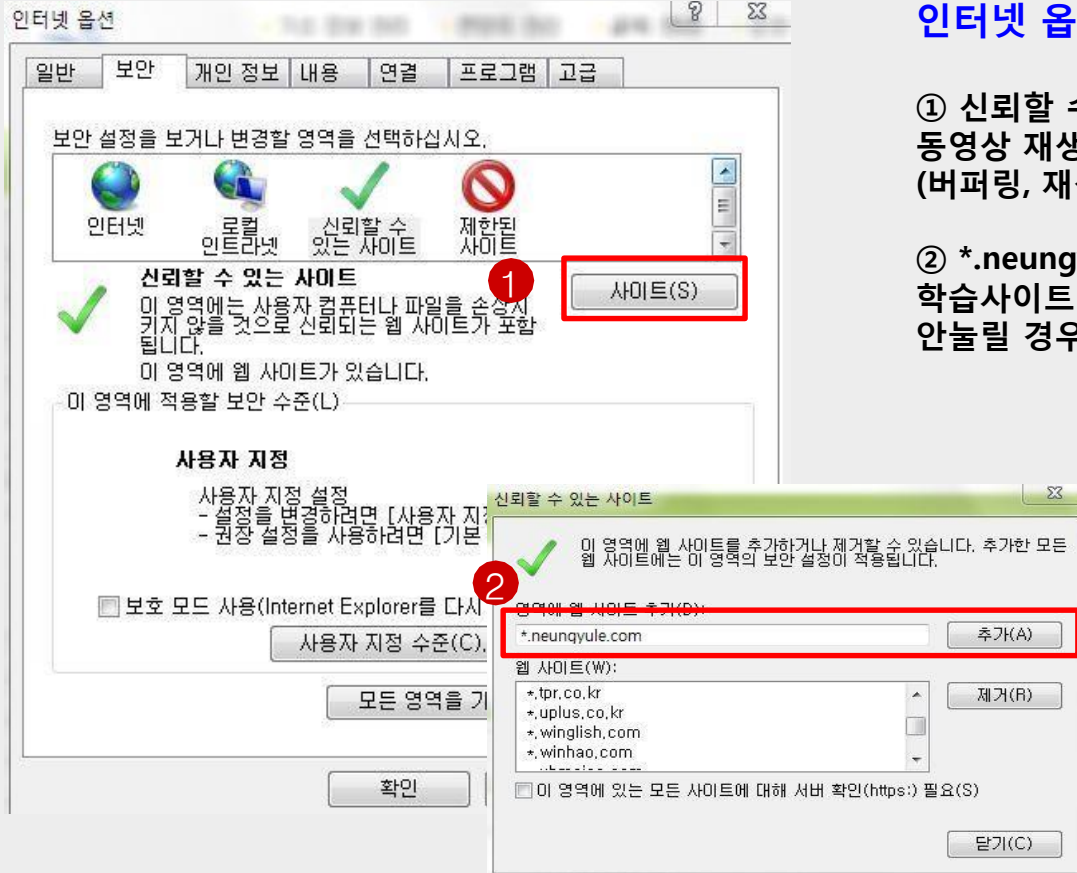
인터넷 옵션

일반 | 보안 | 개인 정보 | 내용 | 연결 | 프로그램 | 고급

보안 설정을 보거나 변경할 영역을 선택하십시오.

인터넷
로컬 인트라넷
신뢰할 수 있는 사이트
제한된 사이트

신뢰할 수 있는 사이트

1

사이트(S)

이 영역에는 사용자 컴퓨터나 파일을 손상시키지 않을 것으로 신뢰되는 웹 사이트가 포함됩니다.

이 영역에 웹 사이트가 있습니다.

이 영역에 적용할 보안 수준(L)

사용자 지정

사용자 지정 설정
- 설정을 변경하려면 [사용자 지정
- 권장 설정을 사용하려면 [기본

보호 모드 사용(Internet Explorer를 다시

사용자 지정 수준(C)...

모든 영역을 기

확인

신뢰할 수 있는 사이트

이 영역에 웹 사이트를 추가하거나 제거할 수 있습니다. 추가한 모든 웹 사이트에는 이 영역의 보안 설정이 적용됩니다.

2

영역에 웹 사이트 추가(D):

*.neungyule.com

추가(A)

웹 사이트(W):

*.tpr.co.kr
*.uplus.co.kr
*.winglish.com
*.winhao.com
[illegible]

제거(R)

이 영역에 있는 모든 사이트에 대해 서버 확인(https:) 필요(S)

닫기(C)

인터넷 옵

① 신뢰할 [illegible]
동영상 재상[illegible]
(버퍼링, 재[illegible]

② *.neung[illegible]
학습사이트
안눌릴 경우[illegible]